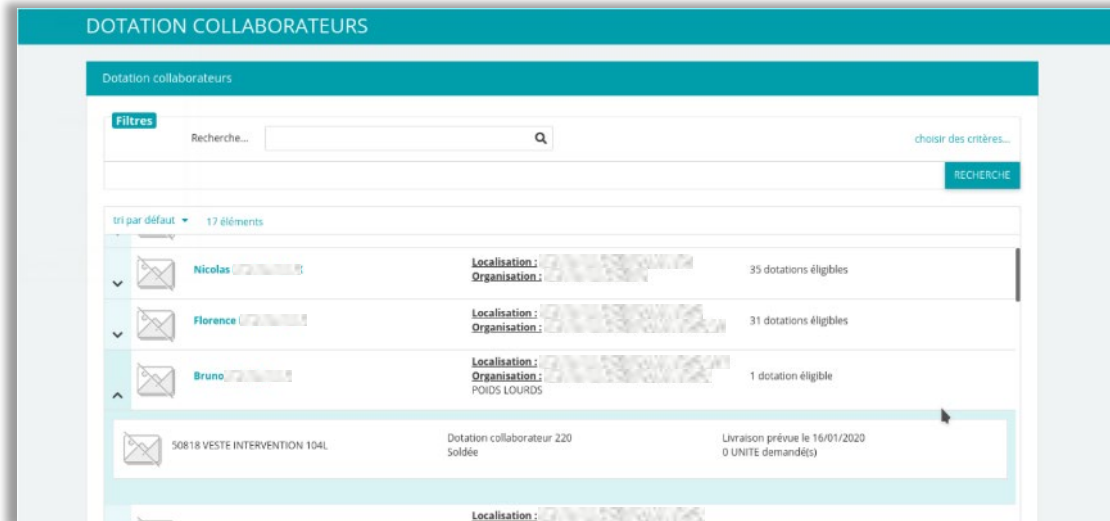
DOTATION COLLABORATEURS

Dotation collaborateurs

Filtres

Recherche...

choisir des critères...

RECHERCHE

tri par défaut ▾ 17 éléments

Nicolas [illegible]

Localisation : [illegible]
Organisation : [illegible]

35 dotations éligibles

Florence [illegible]

Localisation : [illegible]
Organisation : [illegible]

31 dotations éligibles

Bruno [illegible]

Localisation : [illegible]
Organisation : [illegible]
POIDS LOURDS

1 dotation éligible

50818 VESTE INTERVENTION 104L

Dotation collaborateur 220
Soldée

Livraison prévue le 16/01/2020
0 UNITE demandé(s)

Localisation : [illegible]